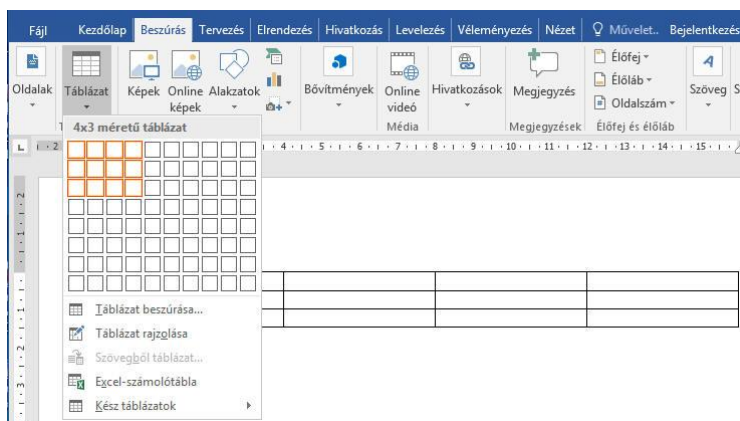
Fájl Kezdőlap Beszúrás Tervezés Elrendezés Hivatkozás Levelezés Véleményezés Nézet Művelet.. Bejelentkezés

Oldalak Táblázat Képek Online képek Alakzatok Bővítmények Online videó Hivatkozások Megjegyzés Élőfej Élőláb Oldalszám Szöveg

Média Megjegyzések Élőfej és élőláb

4x3 méretű táblázat

Táblázat beszúrása...
Táblázat rajzolása
Szövegből táblázat...
Excel-számolótábla
Kész táblázatok